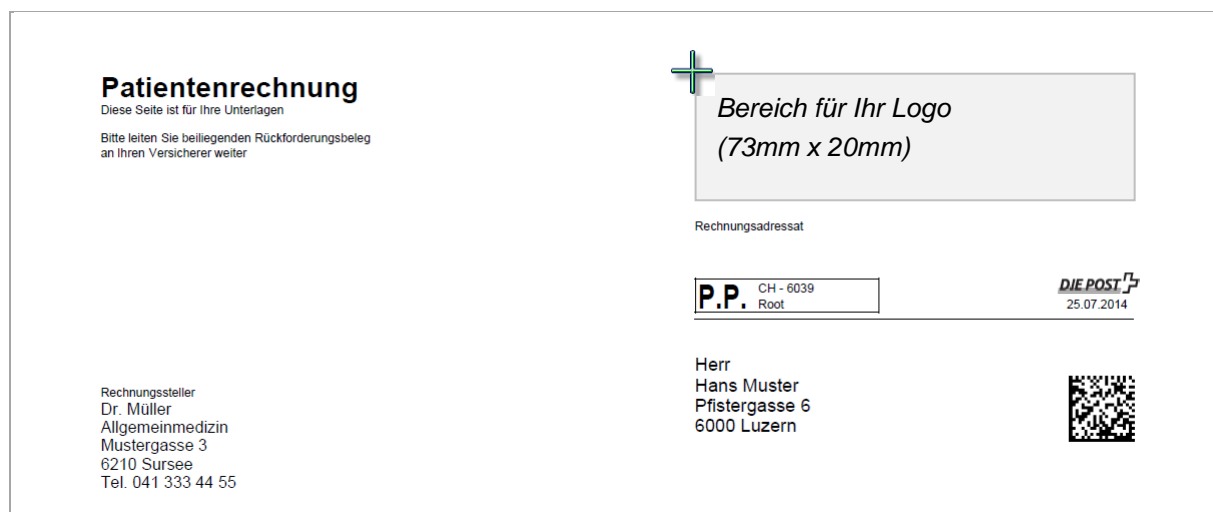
Patientenrechnung
Diese Seite ist für Ihre Unterlagen

Bitte leiten Sie beiliegenden Rückforderungsbeleg an Ihren Versicherer weiter

Bereich für Ihr Logo
(73mm x 20mm)

Rechnungsadressat

P.P. CH - 6039 Root

DIE POST
25.07.2014

Herr
Hans Muster
Pfistergasse 6
6000 Luzern

Rechnungssteller
Dr. Müller
Allgemeinmedizin
Mustergasse 3
6210 Sursee
Tel. 041 333 44 55